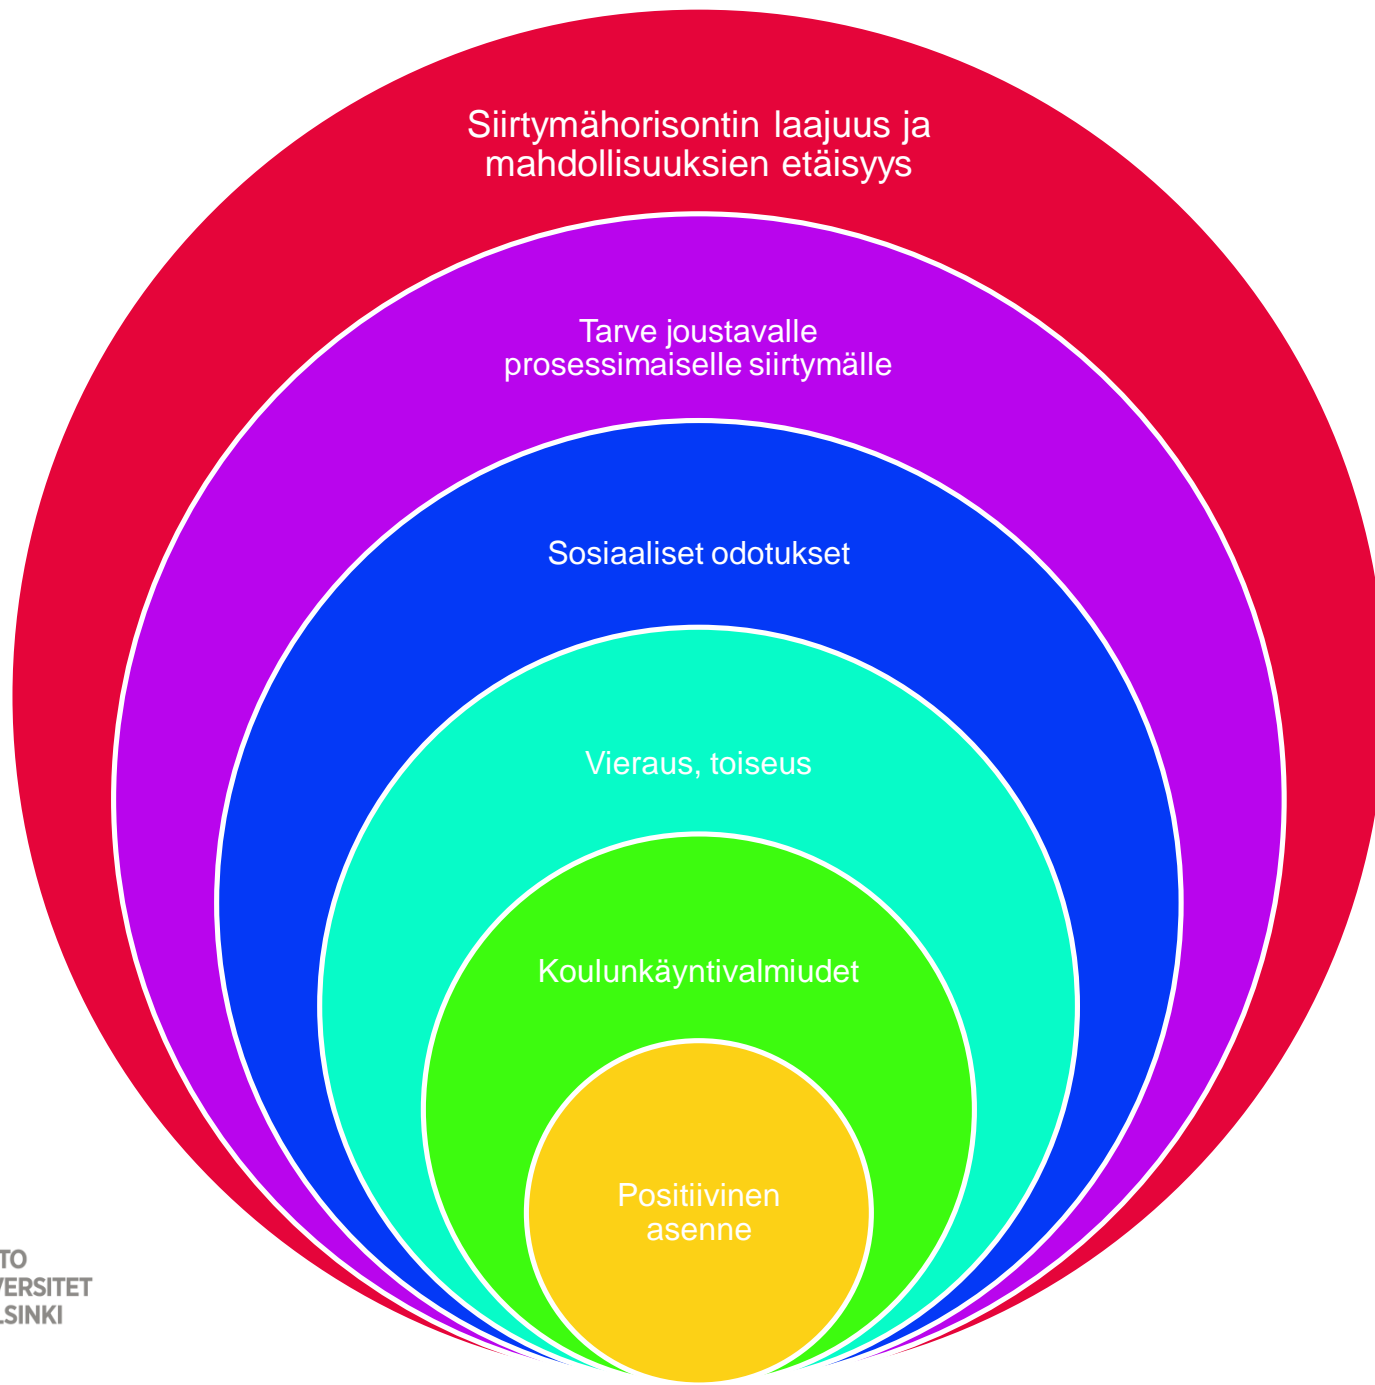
Siirtymähorisontin laajuus ja mahdollisuuksien etäisyys

Tarve joustavalle prosessimaiselle siirtymälle

Sosiaaliset odotukset

Vieraus, toiseus

Koulunkäyntivalmiudet

Positiivinen asenne

TO
VERSITET
.SINKI